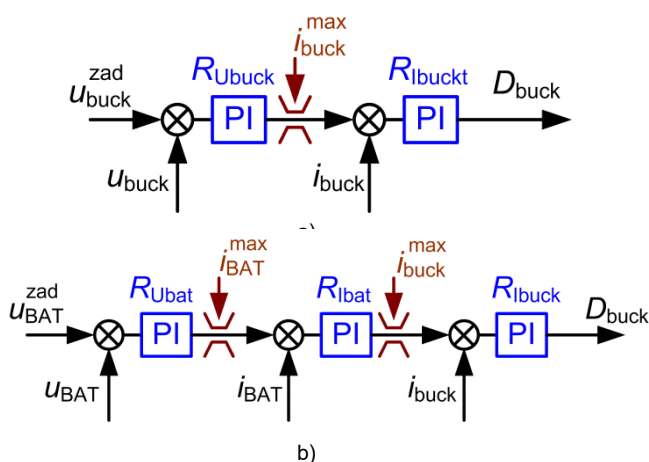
$i_{buck}^{max}$

$u_{buck}^{zad}$

$R_{Ubuck}$

PI

$R_{Ibuckt}$

PI

$D_{buck}$

$u_{buck}$

$i_{buck}$

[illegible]

$i_{BAT}^{max}$

$i_{buck}^{max}$

$u_{BAT}^{zad}$

$R_{Ubat}$

PI

$R_{Ibat}$

PI

$R_{Ibuck}$

PI

$D_{buck}$

$u_{BAT}$

$i_{BAT}$

$i_{buck}$

b)